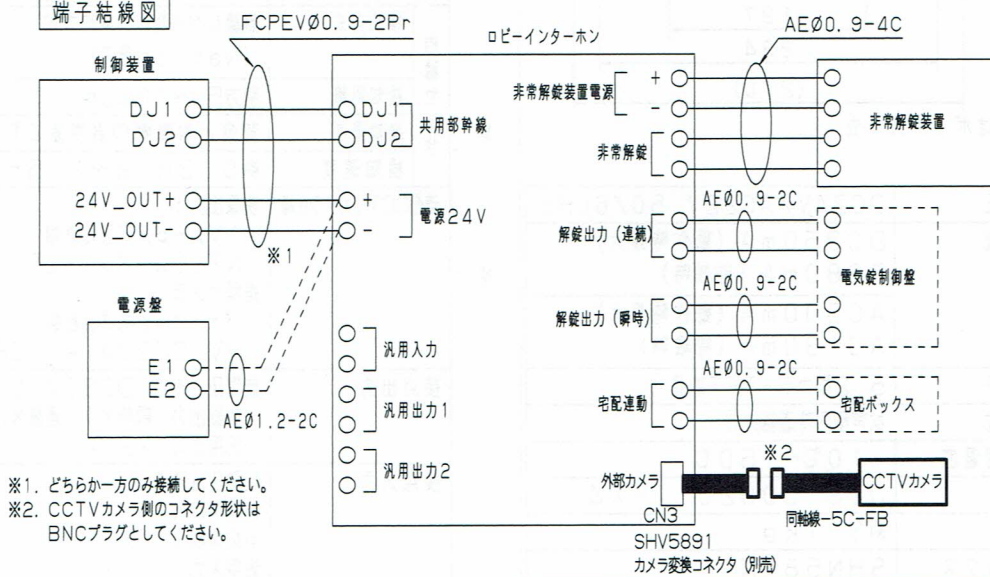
端子結線図

FCPEVØ0. 9-2Pr

ロビーインターホン

AEØ0. 9-4C

制御装置

DJ1

DJ2

24V_OUT+

24V_OUT-

DJ1

DJ2

共用部幹線

+

-

電源24V

※1

電源盤

E1

E2

AEØ1.2-2C

汎用入力

汎用出力1

汎用出力2

非常解錠装置電源

+

-

非常解錠

非常解錠装置

AEØ0. 9-2C

解錠出力(連続)

AEØ0. 9-2C

解錠出力(瞬時)

電気錠制御盤

AEØ0. 9-2C

宅配連動

宅配ボックス

※2

外部カメラ

CN3

CCTVカメラ

同軸線-5C-FB

SHV5891

カメラ変換コネクタ (別売)

※1. どちらか一方のみ接続してください。
※2. CCTVカメラ側のコネクタ形状は BNCプラグとしてください。